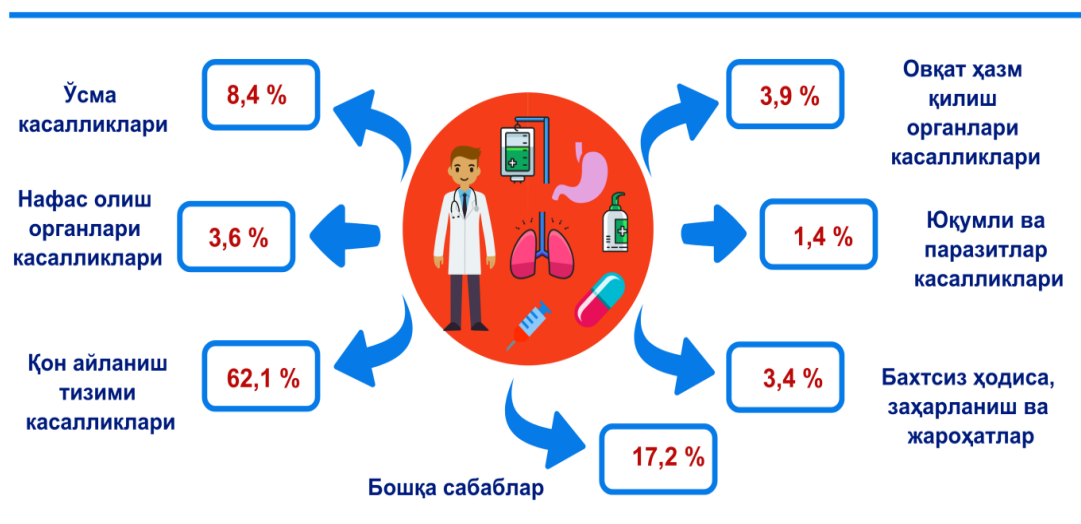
Ўсма касалликлари

8,4 %

Нафас олиш органлари касалликлари

3,6 %

Қон айланиш тизими касалликлари

62,1 %

Овқат ҳазм қилиш органлари касалликлари

3,9 %

Юқумли ва паразитлар касалликлари

1,4 %

Бахтсиз ҳодиса, заҳарланиш ва жароҳатлар

3,4 %

17,2 %

Бошқа сабаблар